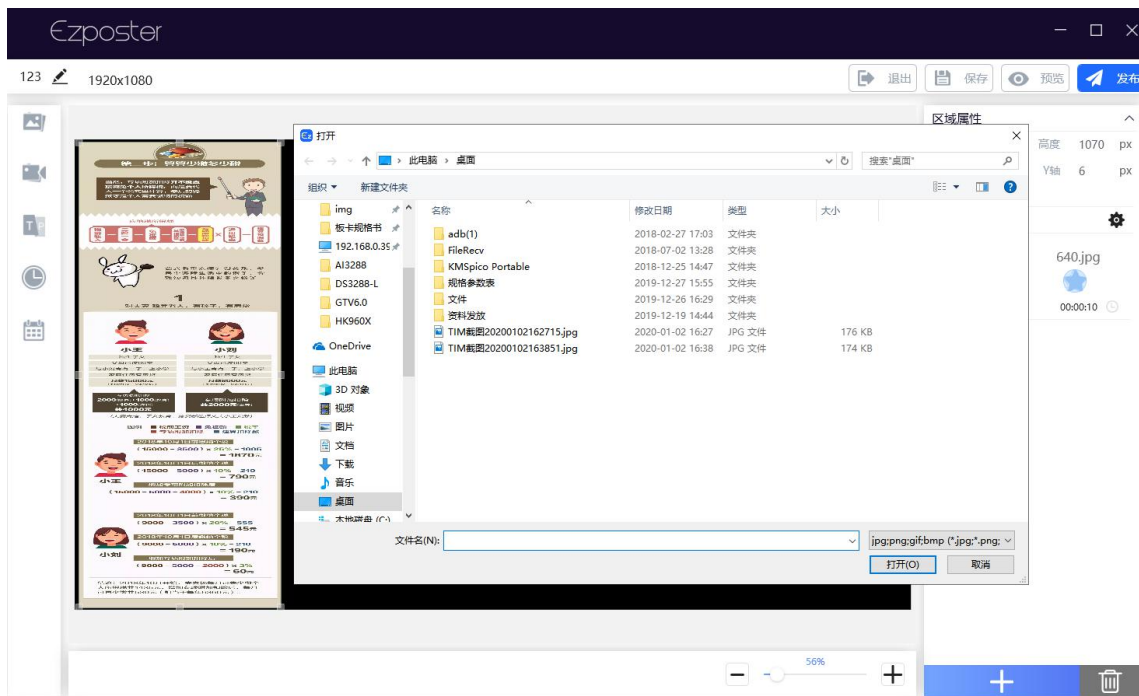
Ezposter

123 1920x1080

退出 保存 预览 发布

区域属性

高度 1070 px

Y轴 6 px

640.jpg

00:00:10

打开

此电脑 › 桌面

搜索"桌面"

组织 ▾ 新建文件夹

img
板卡规格书
192.168.0.35
AI3288
DS3288-L
GTV6.0
HK960X
OneDrive
此电脑
3D 对象
视频
图片
文档
下载
音乐
桌面
本地磁盘 (C:)

| 名称 | 修改日期 | 类型 | 大小 |
|---|---|---|---|
| adb(1) | 2018-02-27 17:03 | 文件夹 | |
| FileRecv | 2018-07-02 13:28 | 文件夹 | |
| KMSpico Portable | 2018-12-25 14:47 | 文件夹 | |
| 规格参数表 | 2019-12-27 15:55 | 文件夹 | |
| 文件 | 2019-12-26 16:29 | 文件夹 | |
| 资料发放 | 2019-12-19 14:44 | 文件夹 | |
| TIM截图20200102162715.jpg | 2020-01-02 16:27 | JPG 文件 | 176 KB |
| TIM截图20200102163851.jpg | 2020-01-02 16:38 | JPG 文件 | 174 KB |

文件名(N):

jpg;png;gif;bmp (*.jpg;*.png;

打开(O) 取消

小王 小刘

56%